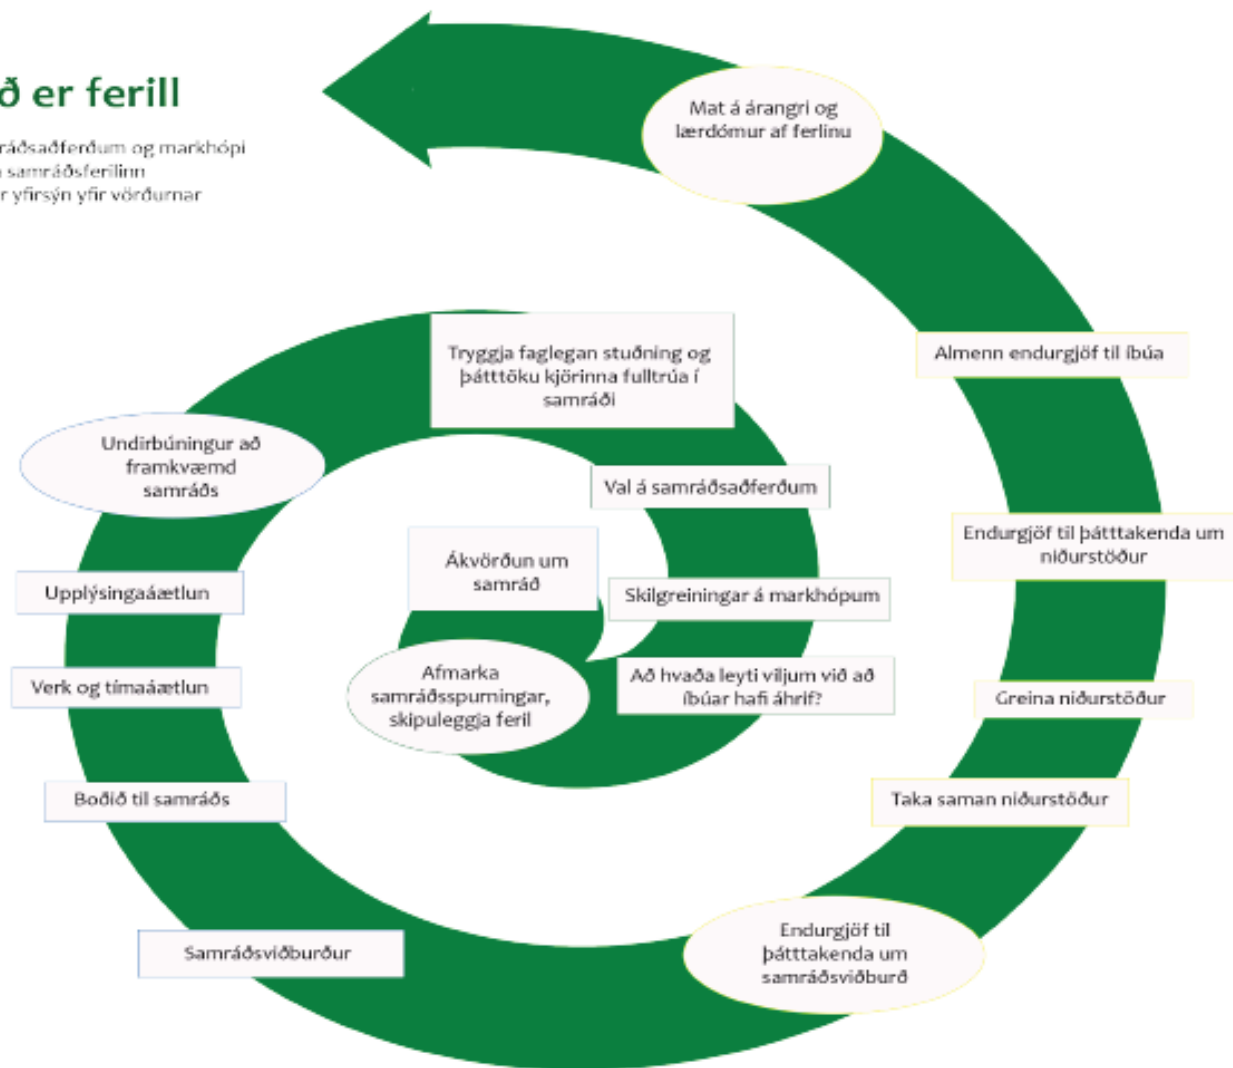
ð er ferill

ráðsaðferðum og markhópi
samráðsferilinn
r yfirsýn yfir vörðurnar

Mat á árangri og lærdómur af ferlinu

Almenn endurgjöf til íbúa

Tryggja faglegan stuðning og þátttöku kjörinna fulltrúa í samráði

Undirbúningur að framkvæmd samráðs

Val á samráðsaðferðum

Endurgjöf til þátttakenda um niðurstöður

Ákvörðun um samráð

Skilgreiningar á markhópum

Upplýsingaáætlun

Afmarka samráðsspurningar, skipuleggja feril

Að hvaða leyti viljum við að íbúar hafi áhrif?

Verk og tímaáætlun

Greina niðurstöður

Boðið til samráðs

Taka saman niðurstöður

Samráðsviðburður

Endurgjöf til þátttakenda um samráðsviðburð